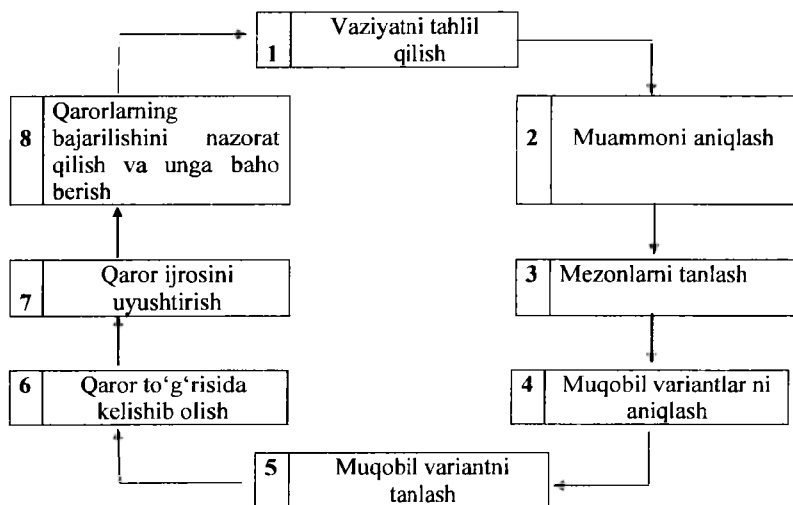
1 Vaziyatni tahlil qilish

2 Muammoni aniqlash

3 Mezonlarni tanlash

4 Muqobil variantlar ni aniqlash

5 Muqobil variantni tanlash

6 Qaror to'g'risida kelishib olish

7 Qaror ijrosini uyushtirish

8 Qarorlarning bajarilishini nazorat qilish va unga baho berish